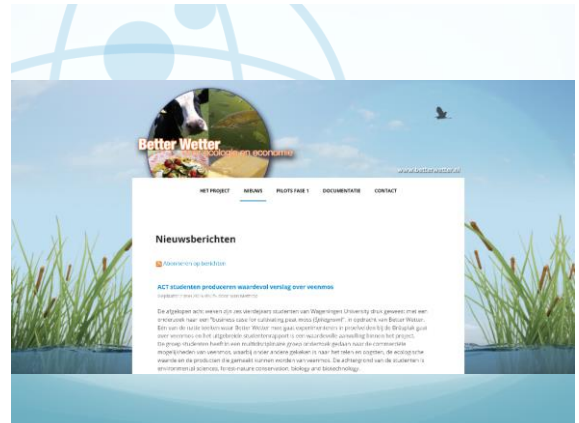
Better Wetter
ecologie en economie

www.betterwetter.nl

HET PROJECT NIEUWS PILOTS FASE 1 DOCUMENTATIE CONTACT

Nieuwsberichten

Abonneren op berichten

ACT studenten produceren waardevol verslag over veenmos

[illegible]

De afgelopen acht weken zijn zes veelbelovende studenten van Wageningen University druk geweest met een onderzoek naar een "Business case for cultivating peat moss (Sphagnum)", in opdracht van Better Wetter. Eén van de rode lijnen waar Better Wetter mee gaat experimenteren in proefveld bij de Bildtpolk gaat over veenmos en het uitgebreide studentenrapport is een waardevolle aanvulling binnen het project. De groep studenten heeft in een multidisciplinaire groep onderzoek gedaan naar de commerciële mogelijkheden van veenmos, waarbij onder andere gekeken is naar het telen en oogsten, de ecologische waarde en de producten die gemaakt kunnen worden van veenmos. De achtergrond van de studenten is environmental sciences, forest-nature conservation, biology and biotechnology.